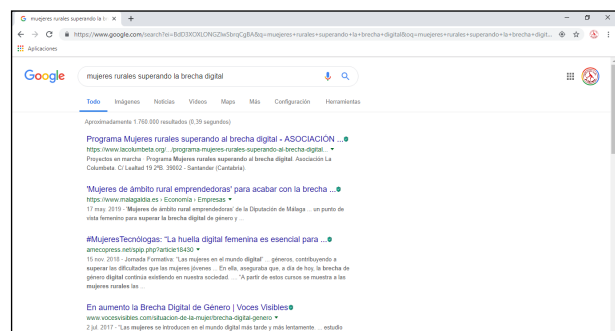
G mujeres rurales superando la b ×  +

https://www.google.com/search?ei=BdD3XOXLONGZlwSbrqCgBA&q=mujeres+rurales+superando+la+brecha+digital&oq=mujeres+rurales+superando+la+brecha+digit...

Aplicaciones

Google

mujeres rurales superando la brecha digital

Todo  Imágenes  Noticias  Vídeos  Maps  Más  Configuración  Herramientas

Aproximadamente 1.760.000 resultados (0,39 segundos)

Programa Mujeres rurales superando al brecha digital - ASOCIACIÓN ...
https://www.lacolumbeta.org/.../programa-mujeres-rurales-superando-al-brecha-digital... ▾
Proyectos en marcha · Programa Mujeres rurales superando al brecha digital. Asociación La Columbeta. C/ Lealtad 19 2ºB. 39002 - Santander (Cantabria)

'Mujeres de ámbito rural emprendedoras' para acabar con la brecha ...
https://www.malagaldia.es › Economía › Empresas ▾
17 may. 2019 - 'Mujeres de ámbito rural emprendedoras' de la Diputación de Málaga ... un punto de vista femenino para superar la brecha digital de género y ...

#MujeresTecnólogas: "La huella digital femenina es esencial para ...
amecopress.net/spip.php?article18430 ▾
15 nov. 2018 - Jornada Formativa: "Las mujeres en el mundo digital" ... géneros, contribuyendo a superar las dificultades que las mujeres jóvenes ... En ella, aseguraba que, a día de hoy, la brecha de género digital continúa existiendo en nuestra sociedad. ... "A partir de estos cursos se muestra a las mujeres rurales las ...

En aumento la Brecha Digital de Género | Voces Visibles
www.vocesvisibles.com/situacion-de-la-mujer/brecha-digital ▾
2 jul. 2017 - "Las mujeres se introducen en el mundo digital más tarde y más lentamente. ... estudio